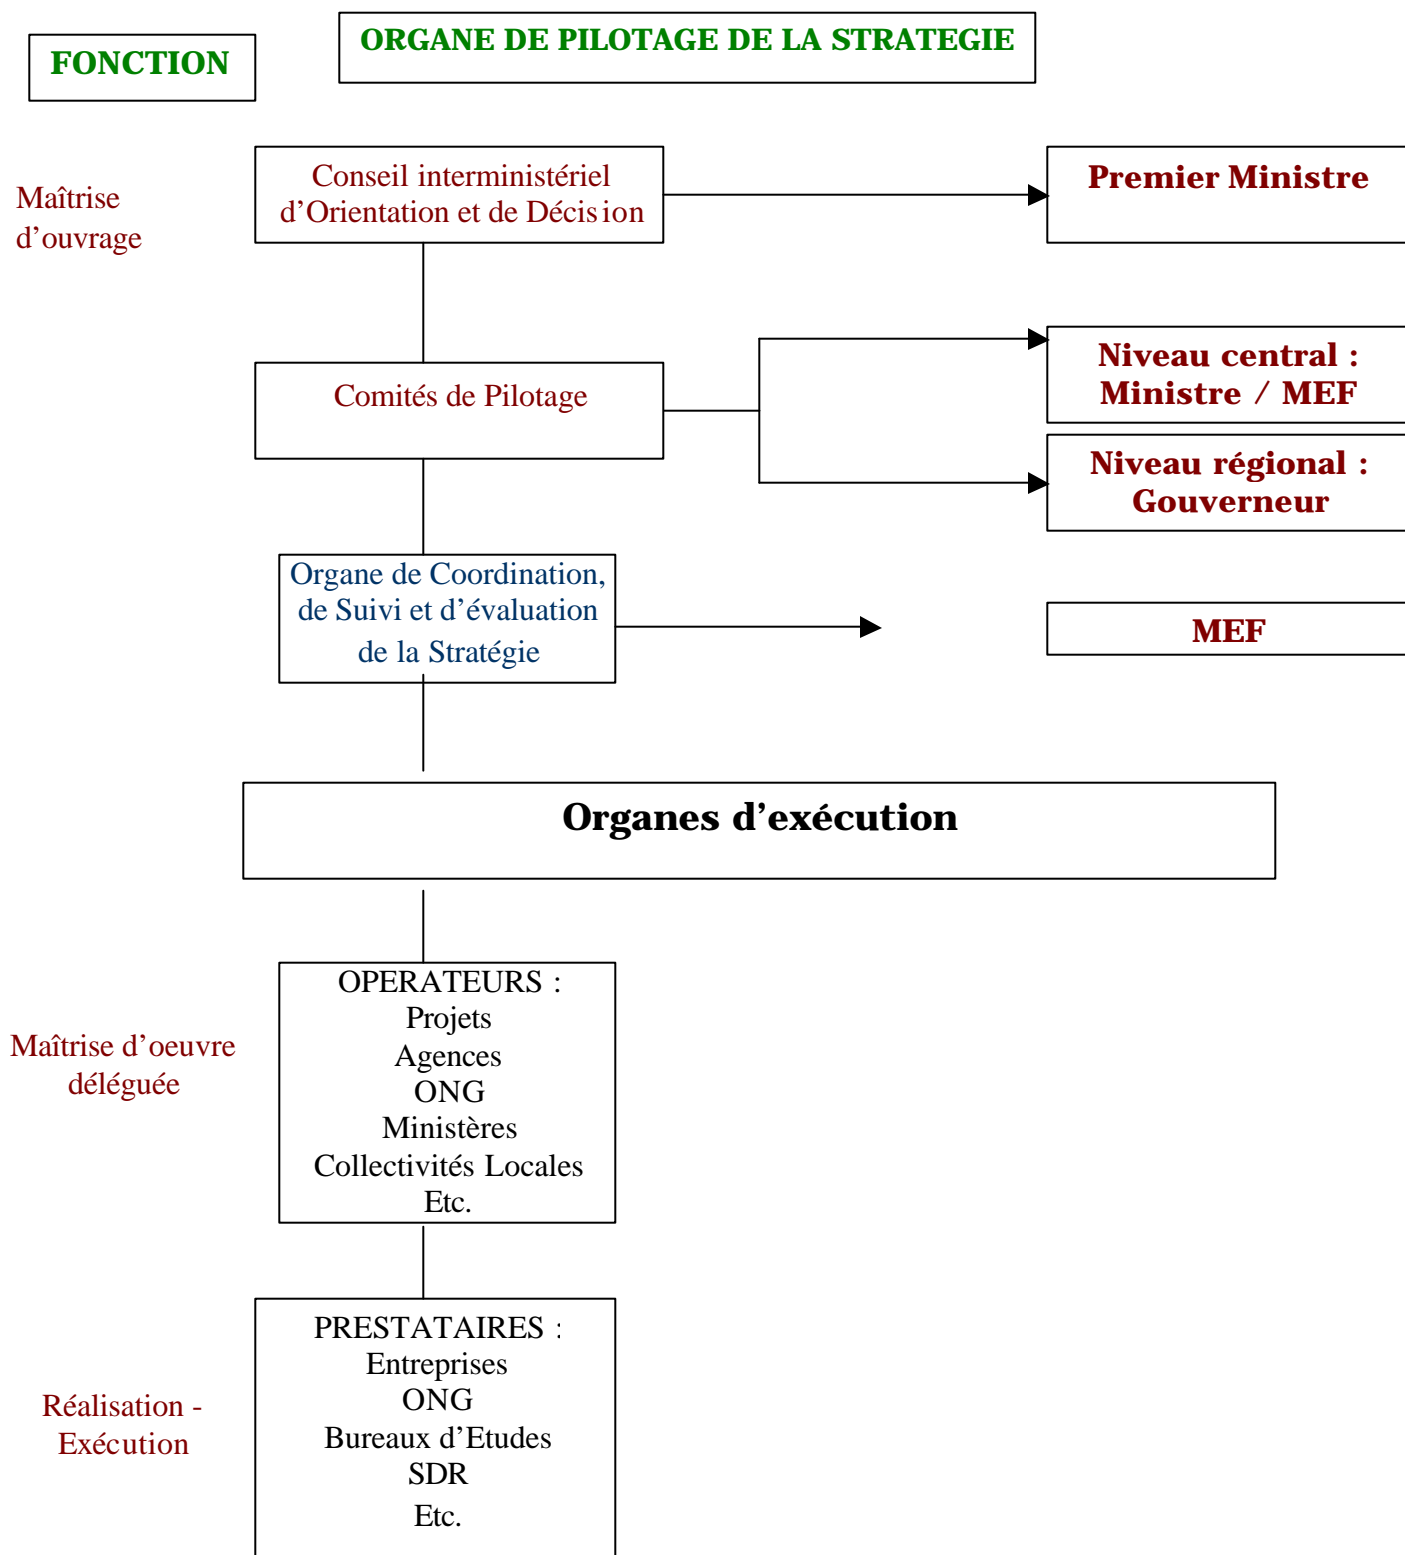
FONCTION

ORGANE DE PILOTAGE DE LA STRATEGIE

Maîtrise d'ouvrage

Conseil interministériel d'Orientation et de Décision

Premier Ministre

Comités de Pilotage

Niveau central : Ministre / MEF

Niveau régional : Gouverneur

Organe de Coordination, de Suivi et d'évaluation de la Stratégie

MEF

Organes d'exécution

Maîtrise d'oeuvre déléguée

OPERATEURS : Projets Agences ONG Ministères Collectivités Locales Etc.

Réalisation - Exécution

PRESTATAIRES : Entreprises ONG Bureaux d'Etudes SDR Etc.